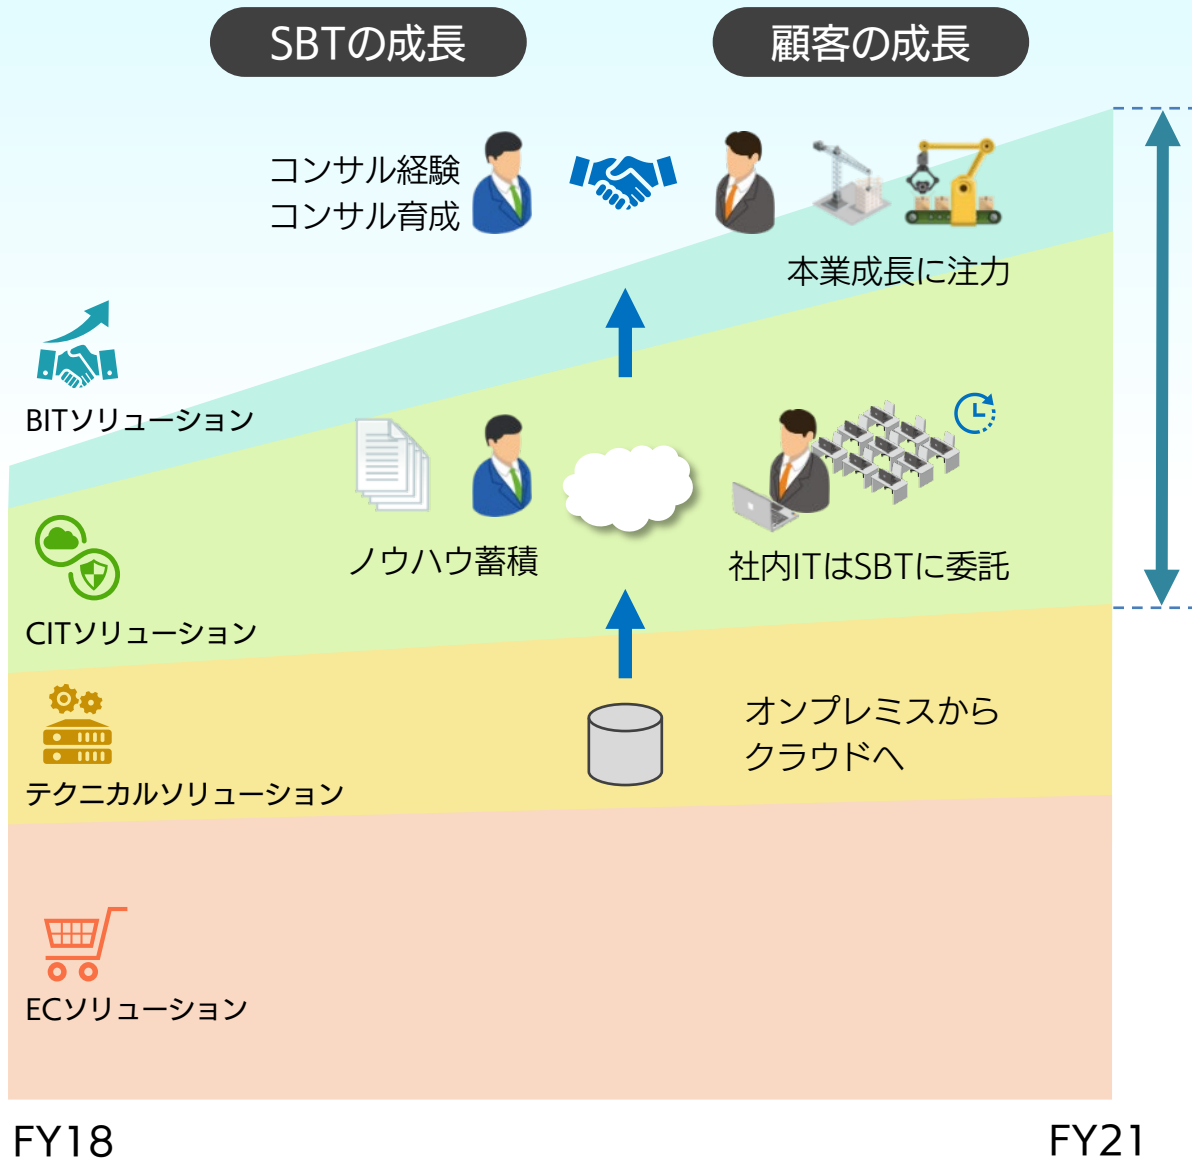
SBTの成長

顧客の成長

コンサル経験
コンサル育成

本業成長に注力

BITソリューション

ノウハウ蓄積

社内ITはSBTに委託

CITソリューション

オンプレミスから
クラウドへ

テクニカルソリューション

ECソリューション

FY18

FY21